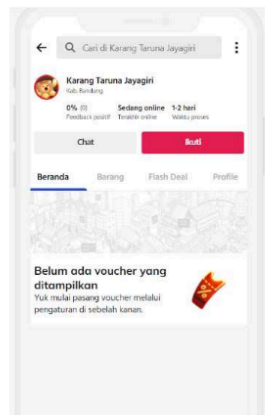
Cari di Karang Taruna Jayagiri

Karang Taruna Jayagiri
Kab. Bandung

0% (0)
Feedback positif

Sedang online
Terakhir online

1-2 hari
Waktu proses

Chat

Ikuti

Beranda

Barang

Flash Deal

Profile

Belum ada voucher yang ditampilkan

Yuk mulai pasang voucher melalui pengaturan di sebelah kanan.